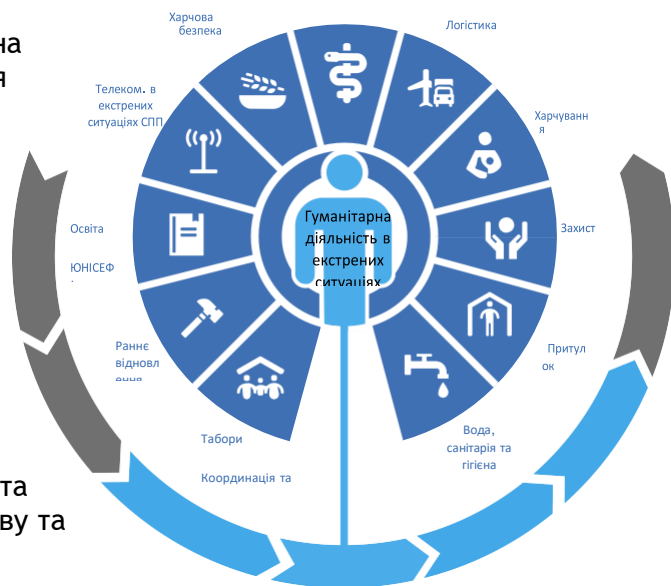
на
я

Харчова безпеки

Логістика

Телеком. в екстрених ситуаціях СПП

Харчуванн я

Освіта

ЮНІСЕФ

Гуманітарна діяльність в екстрених ситуаціях

Захист

Раннє відновл ення

Притул ок

Табори

Координація та

Вода, санітарія та гігієна

та
ву та